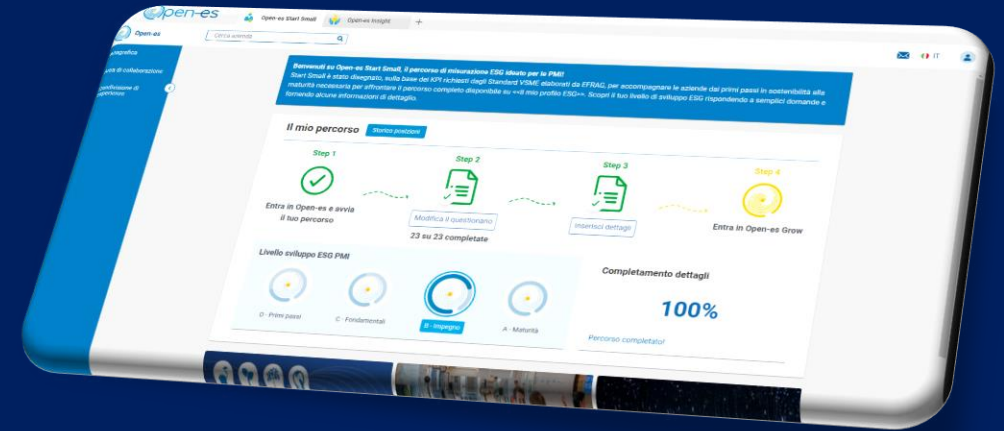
Open-es

Open-es Start Small

Open-es Insight

Open-es

Cerca azienda

IT

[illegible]agrafica

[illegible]a di collaborazione

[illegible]ondivisione di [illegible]

Benvenuti su Open-es Start Small, il percorso di misurazione ESG ideato per le PMI!
Start Small è stato disegnato, sulla base dei KPI richiesti dagli Standard VSME elaborati da EFRAG, per accompagnare le aziende dai primi passi in sostenibilità alla maturità necessaria per affrontare il percorso completo disponibile su «Il mio profilo ESG». Scopri il tuo livello di sviluppo ESG rispondendo a semplici domande e fornendo alcune informazioni di dettaglio.

Il mio percorso

Storico posizioni

Step 1
Entra in Open-es e avvia il tuo percorso

Step 2
Modifica il questionario
23 su 23 completate

Step 3
Inserisci dettagli

Step 4
Entra in Open-es Grow

Livello sviluppo ESG PMI

D - Primi passi

C - Fondamentali

B - Impegno

A - Maturità

Completamento dettagli

100%

Percorso completato!